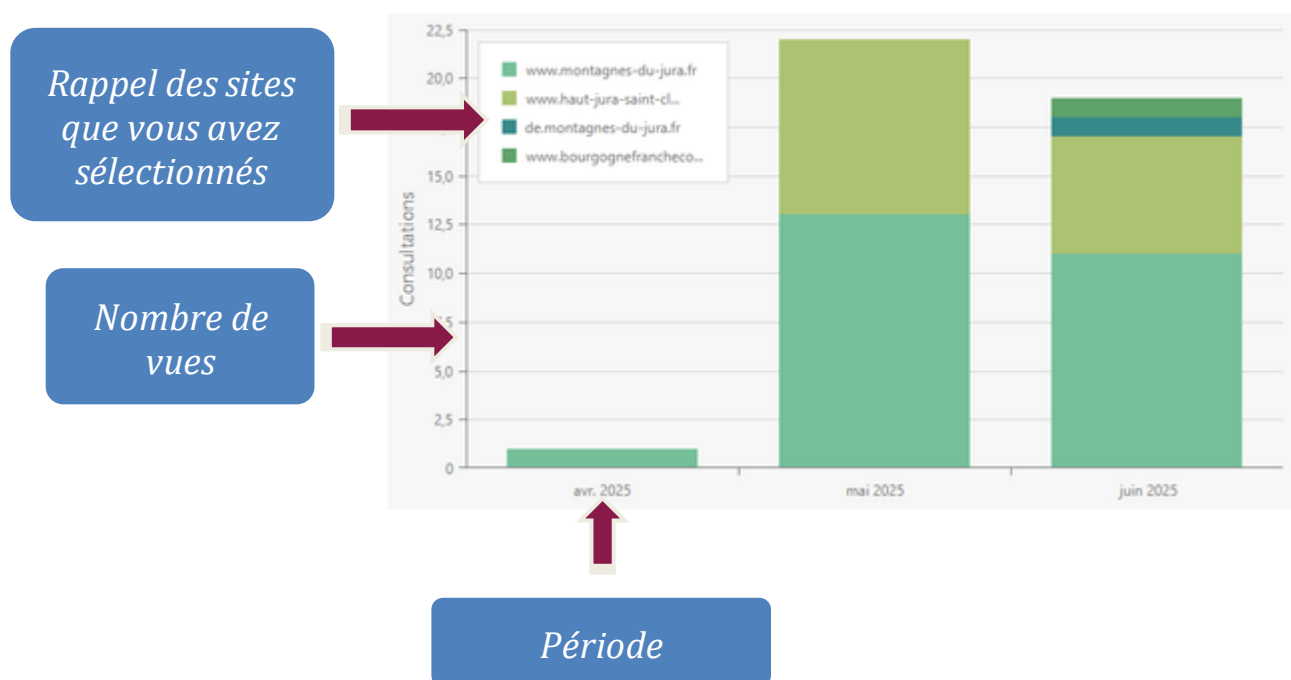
Rappel des sites que vous avez sélectionnés

Nombre de vues

Période

22,5
20,0
15,0
12,5
10,0
7,5
5,0
2,5
0

Consultations

www.montagnes-du-jura.fr
www.haut-jura-saint-cl...
de.montagnes-du-jura.fr
www.bourgognefrancheco...

avr. 2025
mai 2025
juin 2025